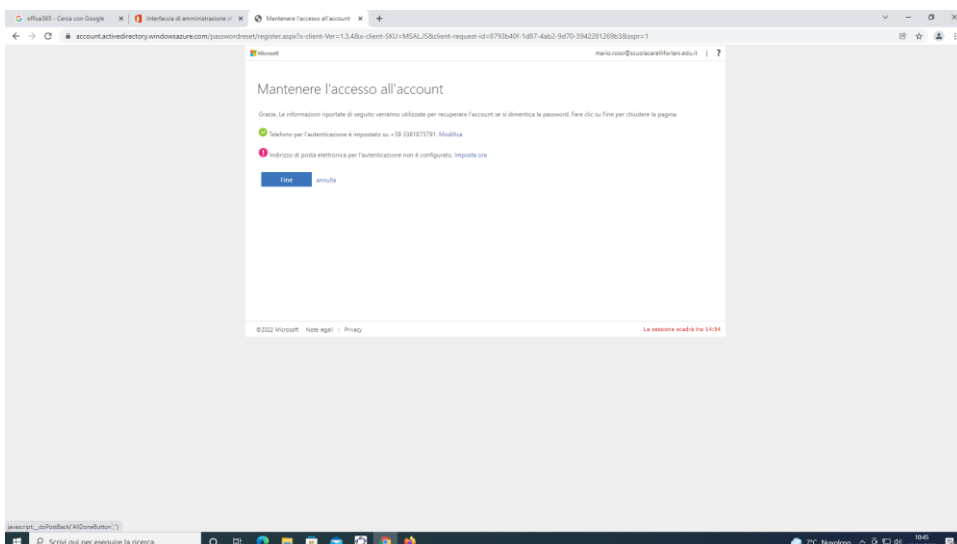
G office365 - Cerca con Google
Interfaccia di amministrazione di
Mantenere l'accesso all'account

account.activedirectory.windowsazure.com/passwordreset/register.aspx?x-client-Ver=1.3.4&x-client-SKU=MSAL.JS&client-request-id=8793b40f-1d87-4ab2-9d70-3942281269b3&sspr=1

Microsoft
mario.rossi@scuolacarellifioriani.edu.it | ?

Mantenere l'accesso all'account

Grazie. Le informazioni riportate di seguito verranno utilizzate per recuperare l'account se si dimentica la password. Fare clic su Fine per chiudere la pagina.

Telefono per l'autenticazione è impostato su +39 3381875791. Modifica

Indirizzo di posta elettronica per l'autenticazione non è configurato. Imposta ora

Fine
annulla

©2022 Microsoft Note legali | Privacy
La sessione scadrà tra 14:54

javascript:__doPostBack('AllDoneButton','')

Scrivi qui per eseguire la ricerca
7°C Nuvoloso
10:45